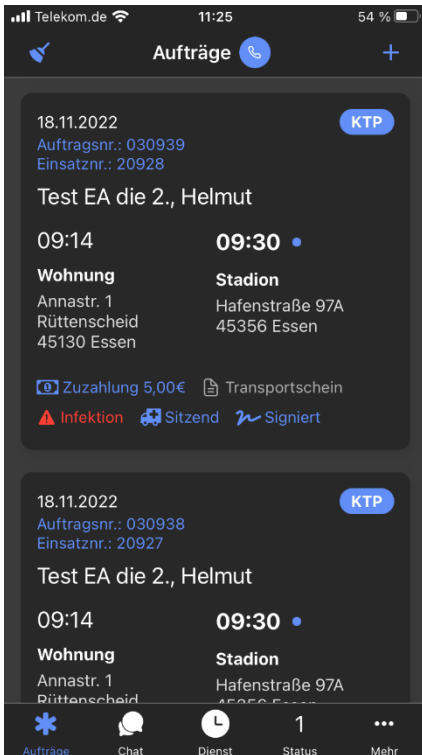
Telekom.de 11:25 54 %

Aufträge

18.11.2022
Auftragsnr.: 030939
Einsatznr.: 20928

KTP

Test EA die 2., Helmut

09:14
Wohnung
Annastr. 1
Rüttenscheid
45130 Essen

09:30
Stadion
Hafenstraße 97A
45356 Essen

Zuzahlung 5,00€ Transportschein
Infektion Sitzend Signiert

18.11.2022
Auftragsnr.: 030938
Einsatznr.: 20927

KTP

Test EA die 2., Helmut

09:14
Wohnung
Annastr. 1
Rüttenscheid

09:30
Stadion
Hafenstraße 97A
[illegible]

Aufträge Chat Dienst 1 Status Mehr